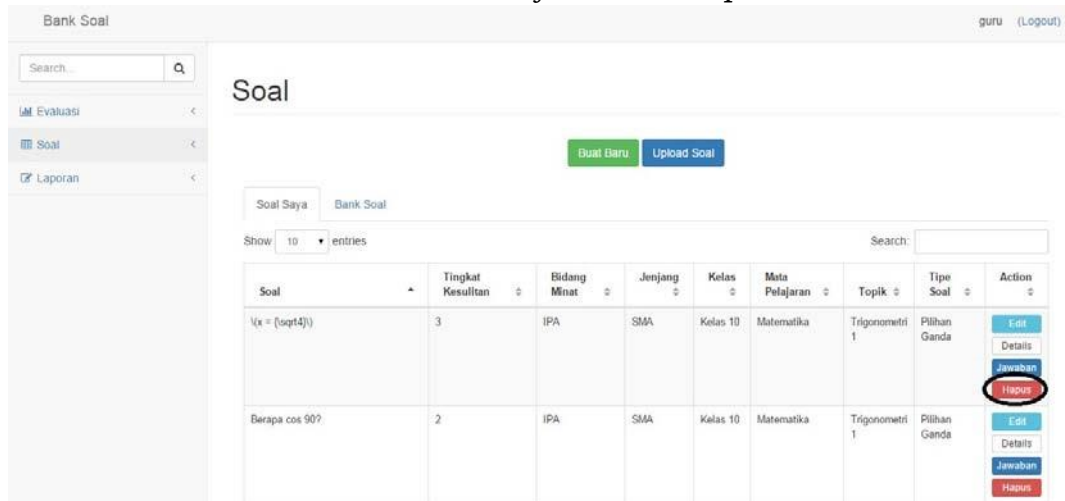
Bank Soal

guru (Logout)

Search...

Evaluasi

Soal

Laporan

Soal

Buat Baru

Upload Soal

Soal Saya

Bank Soal

Show 10 entries

Search:

| Soal | Tingkat Kesulitan | Bidang Minat | Jenjang | Kelas | Mata Pelajaran | Topik | Tipe Soal | Action |
|---|---|---|---|---|---|---|---|---|
| \(x = {\sqrt4}\) | 3 | IPA | SMA | Kelas 10 | Matematika | Trigonometri 1 | Pilihan Ganda | Edit Details Jawaban Hapus |
| Berapa cos 90? | 2 | IPA | SMA | Kelas 10 | Matematika | Trigonometri 1 | Pilihan Ganda | Edit Details Jawaban Hapus |